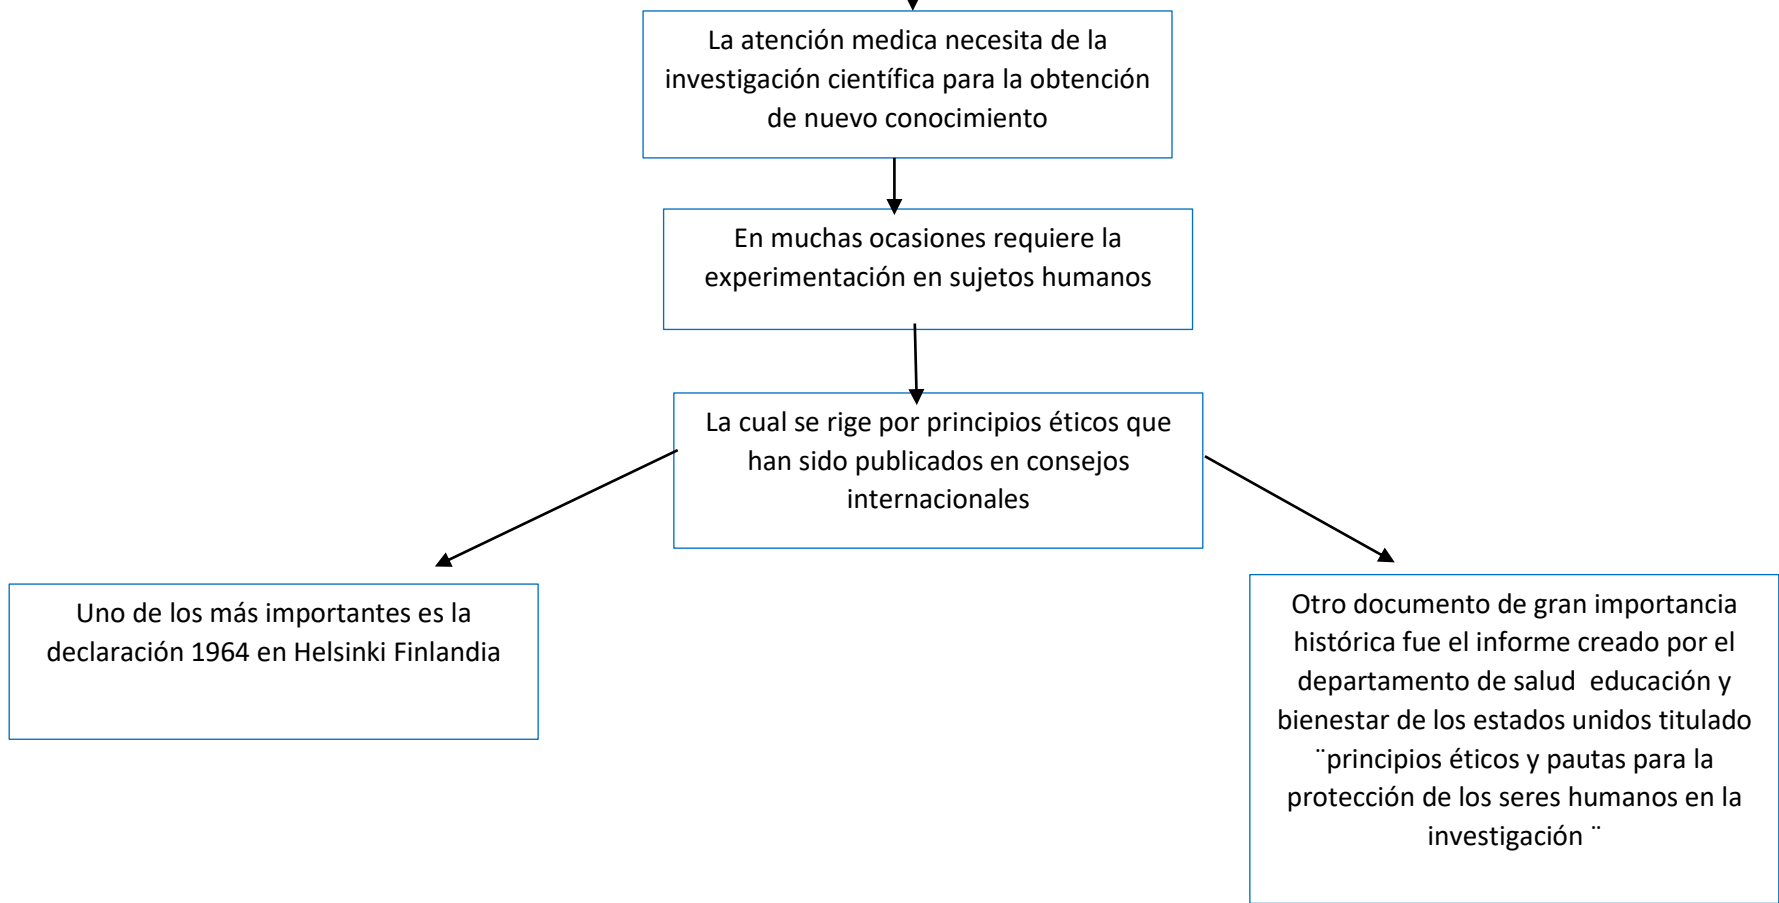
La atención medica necesita de la investigación científica para la obtención de nuevo conocimiento

En muchas ocasiones requiere la experimentación en sujetos humanos

La cual se rige por principios éticos que han sido publicados en consejos internacionales

Uno de los más importantes es la declaración 1964 en Helsinki Finlandia

Otro documento de gran importancia histórica fue el informe creado por el departamento de salud educación y bienestar de los estados unidos titulado ¨principios éticos y pautas para la protección de los seres humanos en la investigación ¨